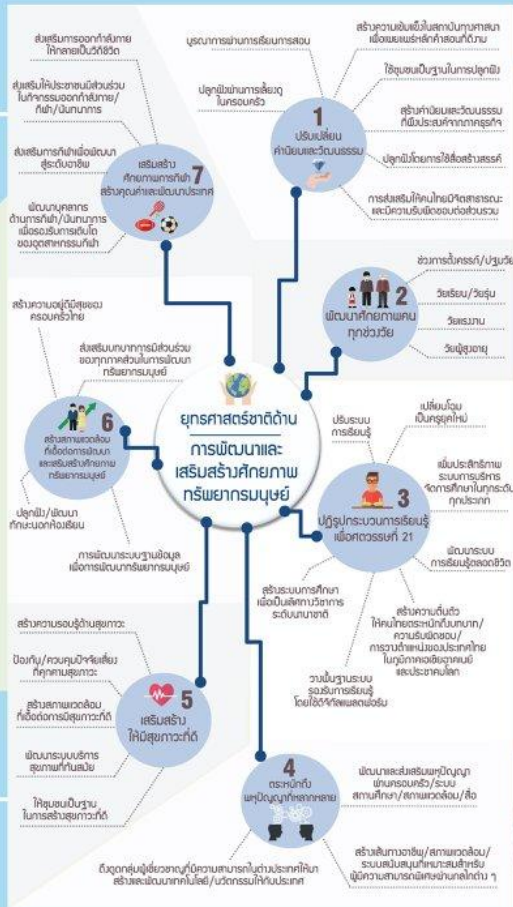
ยุทธศาสตร์ชาติด้าน
การพัฒนาและเสริมสร้างศักยภาพทรัพยากรมนุษย์

1
ปรับเปลี่ยนค่านิยมและวัฒนธรรม

บูรณาการผ่านการเรียนการสอน

ปลูกฝังผ่านการเลี้ยงดูในครอบครัว

สร้างความเข้มแข็งในสถาบันทางศาสนาเพื่อเผยแพร่หลักคำสอนที่ดีงาม

ใช้ชุมชนเป็นฐานในการปลูกฝัง

สร้างค่านิยมและวัฒนธรรมที่พึงประสงค์จากภาคธุรกิจ

ปลูกฝังโดยการใช้สื่อสร้างสรรค์

การส่งเสริมให้คนไทยมีจิตสาธารณะและมีความรับผิดชอบต่อส่วนรวม

2
พัฒนาศักยภาพคนทุกช่วงวัย

ช่วงการตั้งครรภ์/ปฐมวัย

วัยเรียน/วัยรุ่น

วัยแรงงาน

วัยผู้สูงอายุ

3
ปฏิรูปกระบวนการเรียนรู้เพื่อศตวรรษที่ 21

ปรับระบบการเรียนรู้

เปลี่ยนโฉมเป็นครูยุคใหม่

เพิ่มประสิทธิภาพระบบการบริหารจัดการศึกษาในทุกระดับทุกประเภท

พัฒนาระบบการเรียนรู้ตลอดชีวิต

สร้างระบบการศึกษาเพื่อเป็นเลิศทางวิชาการระดับนานาชาติ

สร้างความตื่นตัวให้คนไทยตระหนักถึงบทบาท/ความรับผิดชอบ/การวางตำแหน่งของประเทศไทยในภูมิภาคเอเชียอาคเนย์และประชาคมโลก

วางพื้นฐานระบบรองรับการเรียนรู้โดยใช้ดิจิทัลแพลตฟอร์ม

4
ตระหนักถึงพหุปัญญาที่หลากหลาย

พัฒนาและส่งเสริมพหุปัญญาผ่านครอบครัว/ระบบสถานศึกษา/สภาพแวดล้อม/สื่อ

สร้างเส้นทางอาชีพ/สภาพแวดล้อม/ระบบสนับสนุนที่เหมาะสมสำหรับผู้มีความสามารถพิเศษผ่านกลไกต่าง ๆ

ดึงดูดกลุ่มผู้เชี่ยวชาญที่มีความสามารถในต่างประเทศให้มาสร้างและพัฒนาเทคโนโลยี/นวัตกรรมให้กับประเทศ

5
เสริมสร้างให้มีสุขภาวะที่ดี

สร้างความรอบรู้ด้านสุขภาวะ

ป้องกัน/ควบคุมปัจจัยเสี่ยงที่คุกคามสุขภาวะ

สร้างสภาพแวดล้อมที่เอื้อต่อการมีสุขภาวะที่ดี

พัฒนาระบบบริการสุขภาพที่ทันสมัย

ให้ชุมชนเป็นฐานในการสร้างสุขภาวะที่ดี

6
สร้างสภาพแวดล้อมที่เอื้อต่อการพัฒนาและเสริมสร้างศักยภาพทรัพยากรมนุษย์

สร้างความอยู่ดีมีสุขของครอบครัวไทย

ส่งเสริมบทบาทการมีส่วนร่วมของภาคส่วนในการพัฒนาทรัพยากรมนุษย์

ปลูกฝัง/พัฒนาทักษะนอกห้องเรียน

การพัฒนาระบบฐานข้อมูลเพื่อการพัฒนาทรัพยากรมนุษย์

7
เสริมสร้างศักยภาพการกีฬาสร้างคุณค่าและพัฒนาประเทศ

ส่งเสริมการออกกำลังกายให้กลายเป็นวิถีชีวิต

ส่งเสริมให้ประชาชนมีส่วนร่วมในกิจกรรมออกกำลังกาย/กีฬา/นันทนาการ

ส่งเสริมการกีฬาเพื่อพัฒนาสู่ระดับอาชีพ

พัฒนาบุคลากรด้านการกีฬา/นันทนาการเพื่อรองรับการเติบโตของอุตสาหกรรมกีฬา